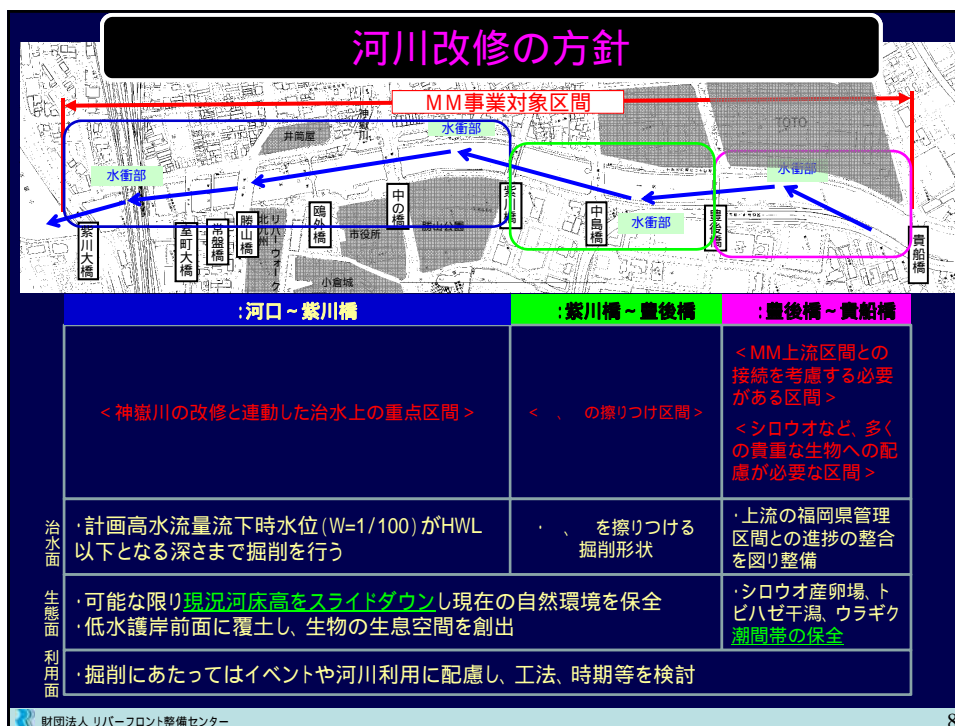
河川改修の方針

ＭＭ事業対象区間

水衝部
水衝部
水衝部
水衝部
井筒屋
TOTO
紫川大橋
室町大橋
常盤橋
勝山橋
リバーウォーク
鴎外橋
中の橋
紫川橋
中島橋
豊後橋
貴船橋
市役所
勝山公園
小倉城

| | :河口～紫川橋 | :紫川橋～豊後橋 | :豊後橋～貴船橋 |
|---|---|---|---|
| | ＜神嶽川の改修と連動した治水上の重点区間＞ | ＜　、　の擦りつけ区間＞ | ＜MM上流区間との接続を考慮する必要がある区間＞ ＜シロウオなど、多くの貴重な生物への配慮が必要な区間＞ |
| 治水面 | ·計画高水流量流下時水位(W=1/100)がHWL以下となる深さまで掘削を行う | ·　、　を擦りつける掘削形状 | ·上流の福岡県管理区間との進捗の整合を図り整備 |
| 生態面 | ·可能な限り現況河床高をスライドダウンし現在の自然環境を保全 ·低水護岸前面に覆土し、生物の生息空間を創出 | | ·シロウオ産卵場、トビハゼ干潟、ウラギク潮間帯の保全 |
| 利用面 | ·掘削にあたってはイベントや河川利用に配慮し、工法、時期等を検討 | | |

財団法人 リバーフロント整備センター
8